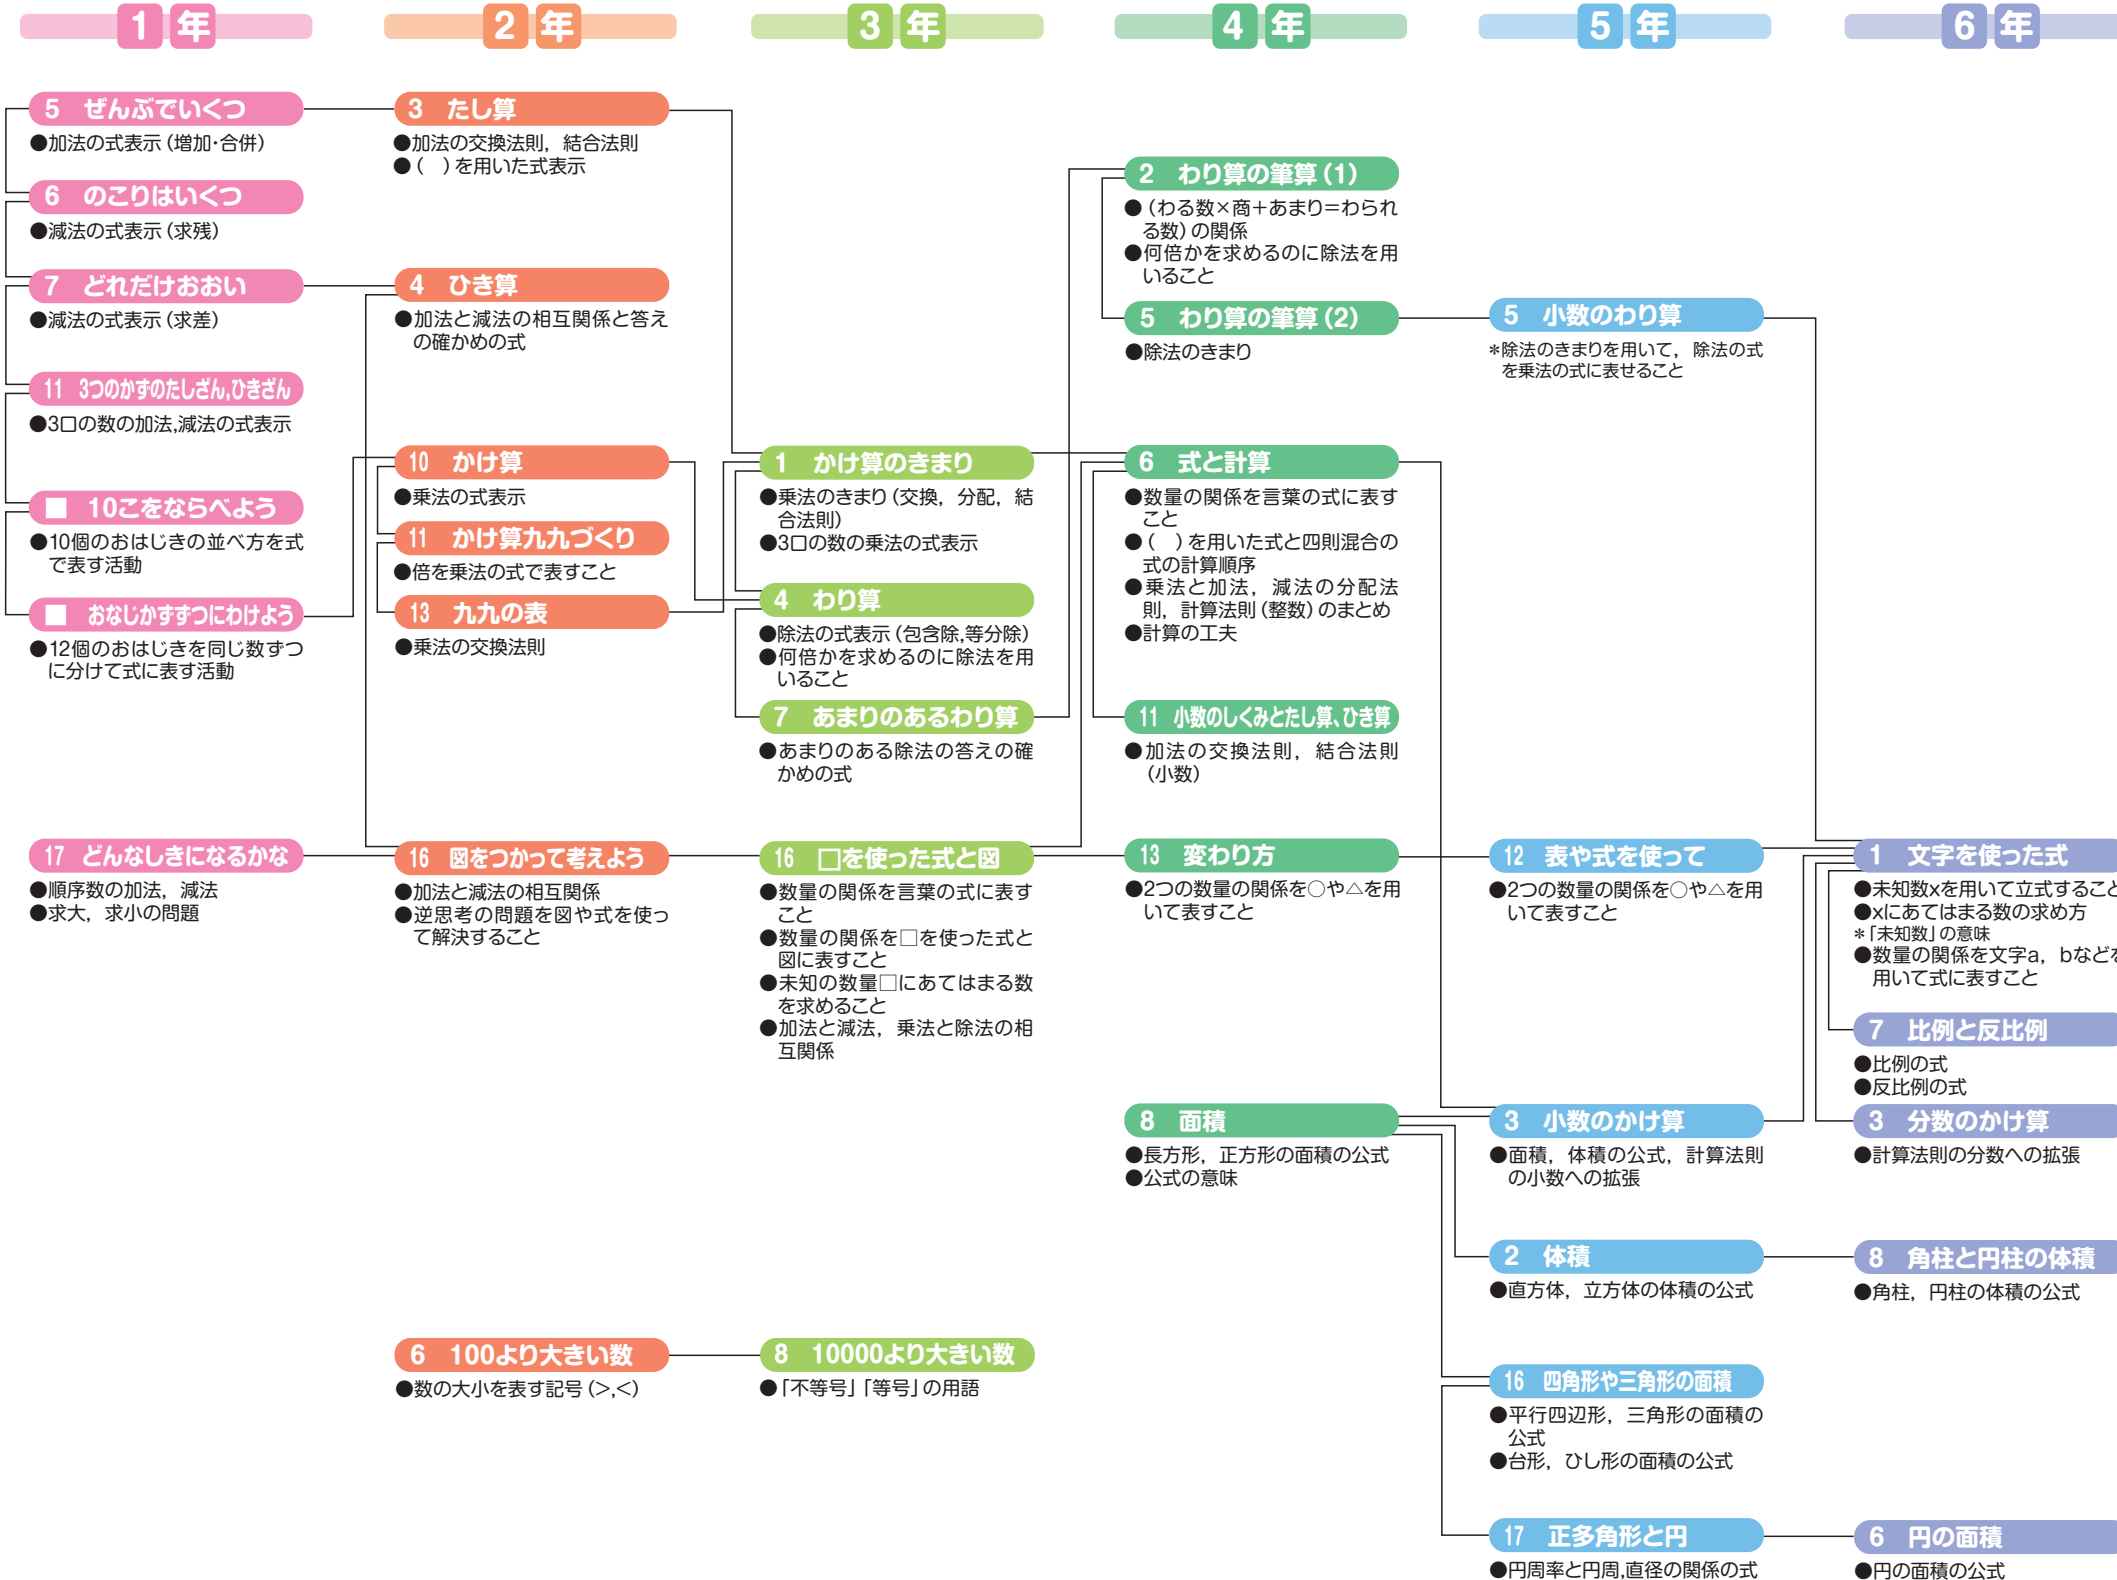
1 年

2 年

3 年

4 年

5 年

6 年

5 ぜんぶでいくつ
●加法の式表示（増加・合併）

6 のこりはいくつ
●減法の式表示（求残）

7 どれだけおおい
●減法の式表示（求差）

11 3つのかずのたしざん,ひきざん
●3口の数の加法,減法の式表示

■ 10こをならべよう
●10個のおはじきの並べ方を式で表す活動

■ おなじかずずつにわけよう
●12個のおはじきを同じ数ずつに分けて式に表す活動

17 どんなしきになるかな
●順序数の加法，減法
●求大，求小の問題

3 たし算
●加法の交換法則，結合法則
●（ ）を用いた式表示

4 ひき算
●加法と減法の相互関係と答えの確かめの式

10 かけ算
●乗法の式表示

11 かけ算九九づくり
●倍を乗法の式で表すこと

13 九九の表
●乗法の交換法則

16 図をつかって考えよう
●加法と減法の相互関係
●逆思考の問題を図や式を使って解決すること

6 100より大きい数
●数の大小を表す記号（>,<）

1 かけ算のきまり
●乗法のきまり（交換，分配，結合法則）
●3口の数の乗法の式表示

4 わり算
●除法の式表示（包含除,等分除）
●何倍かを求めるのに除法を用いること

7 あまりのあるわり算
●あまりのある除法の答えの確かめの式

16 □を使った式と図
●数量の関係を言葉の式に表すこと
●数量の関係を□を使った式と図に表すこと
●未知の数量□にあてはまる数を求めること
●加法と減法，乗法と除法の相互関係

8 10000より大きい数
●「不等号」「等号」の用語

2 わり算の筆算（1）
●（わる数×商＋あまり＝わられる数）の関係
●何倍かを求めるのに除法を用いること

5 わり算の筆算（2）
●除法のきまり

6 式と計算
●数量の関係を言葉の式に表すこと
●（ ）を用いた式と四則混合の式の計算順序
●乗法と加法，減法の分配法則，計算法則（整数）のまとめ
●計算の工夫

11 小数のしくみとたし算，ひき算
●加法の交換法則，結合法則（小数）

13 変わり方
●2つの数量の関係を○や△を用いて表すこと

8 面積
●長方形，正方形の面積の公式
●公式の意味

5 小数のわり算
＊除法のきまりを用いて，除法の式を乗法の式に表せること

12 表や式を使って
●2つの数量の関係を○や△を用いて表すこと

3 小数のかけ算
●面積，体積の公式，計算法則の小数への拡張

2 体積
●直方体，立方体の体積の公式

16 四角形や三角形の面積
●平行四辺形，三角形の面積の公式
●台形，ひし形の面積の公式

17 正多角形と円
●円周率と円周,直径の関係の式

1 文字を使った式
●未知数xを用いて立式すること
●xにあてはまる数の求め方
＊「未知数」の意味
●数量の関係を文字a，bなどを用いて式に表すこと

7 比例と反比例
●比例の式
●反比例の式

3 分数のかけ算
●計算法則の分数への拡張

8 角柱と円柱の体積
●角柱，円柱の体積の公式

6 円の面積
●円の面積の公式